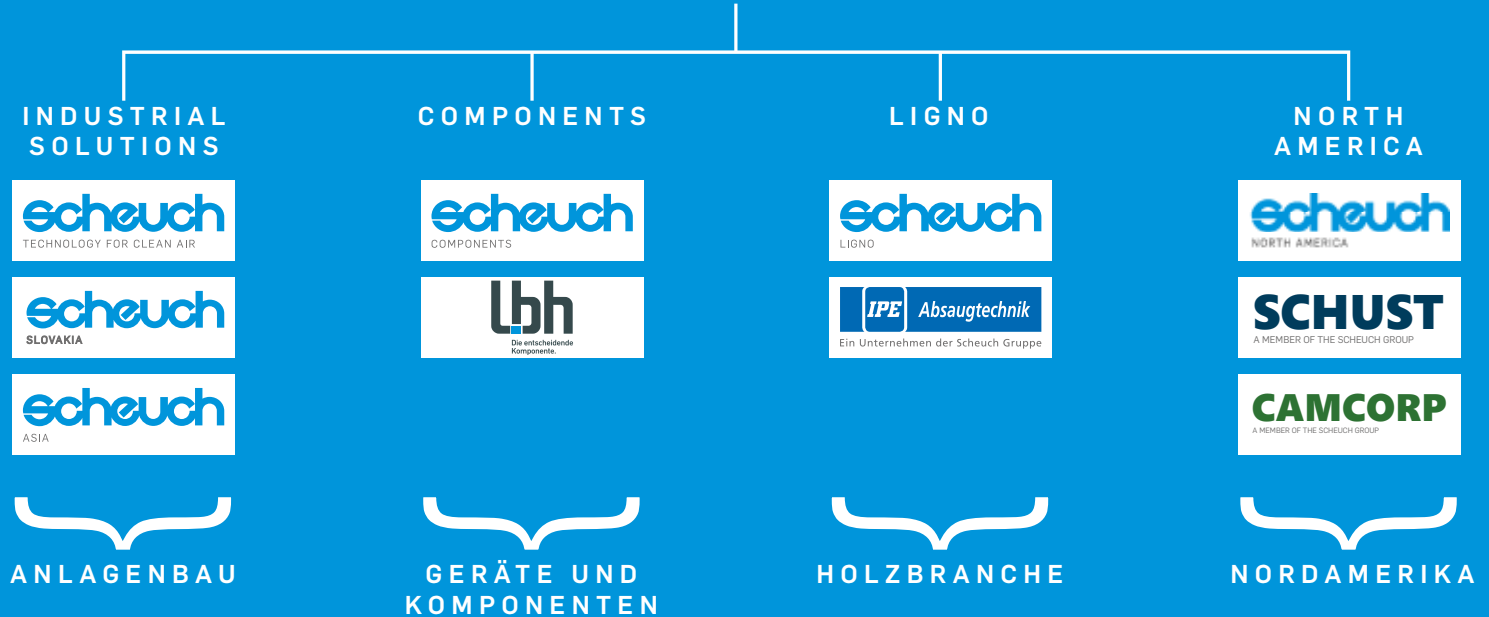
INDUSTRIAL SOLUTIONS

scheuch
TECHNOLOGY FOR CLEAN AIR

scheuch
SLOVAKIA

scheuch
ASIA

ANLAGENBAU

COMPONENTS

scheuch
COMPONENTS

lbh
Die entscheidende Komponente.

GERÄTE UND KOMPONENTEN

LIGNO

scheuch
LIGNO

IPE Absaugtechnik
Ein Unternehmen der Scheuch Gruppe

HOLZBRANCHE

NORTH AMERICA

scheuch
NORTH AMERICA

SCHUST
A MEMBER OF THE SCHEUCH GROUP

CAMCORP
A MEMBER OF THE SCHEUCH GROUP

NORDAMERIKA